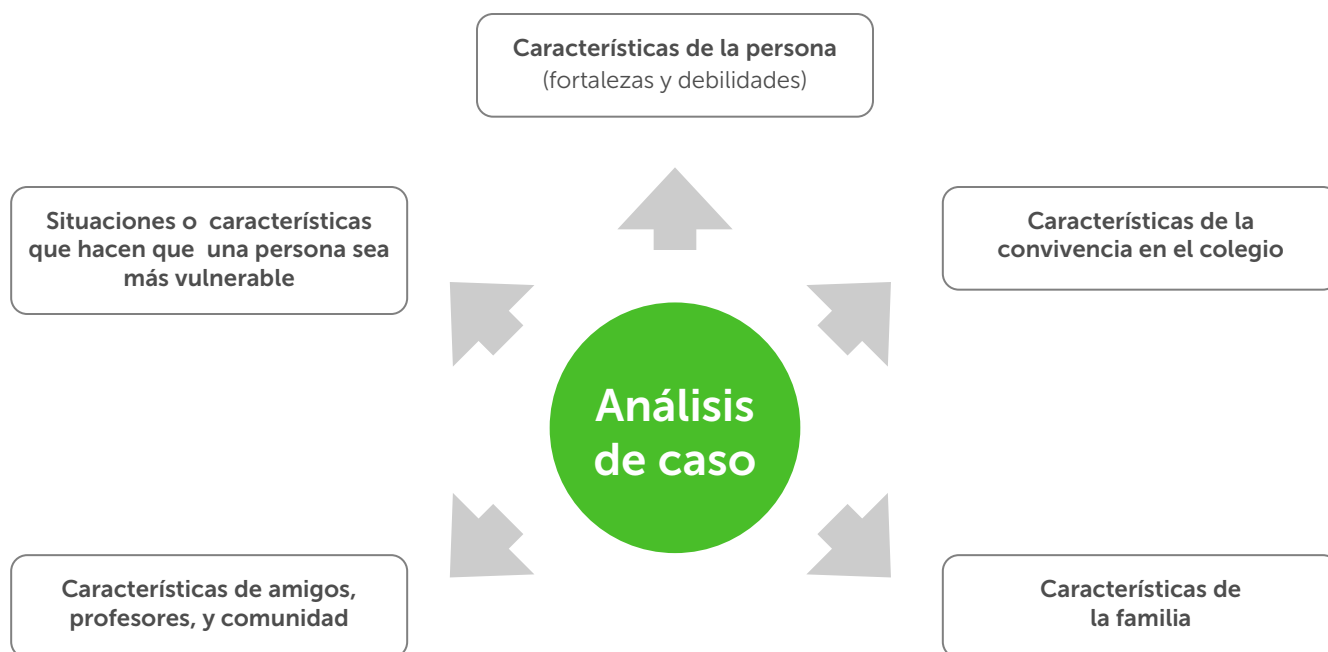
Características de la persona
(fortalezas y debilidades)

Situaciones o características que hacen que una persona sea más vulnerable

Características de la convivencia en el colegio

Análisis de caso

Características de amigos, profesores, y comunidad

Características de la familia